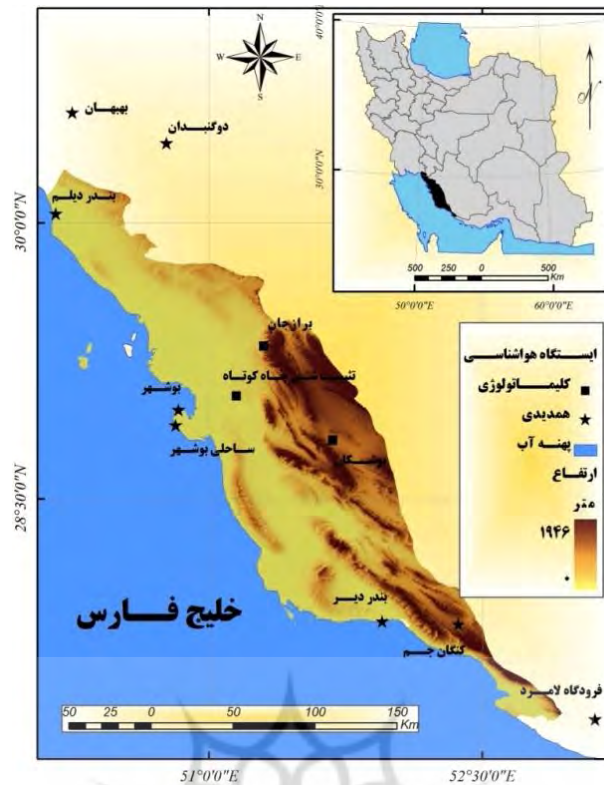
N
W E
S
بهبهان
دوگنبدان
بندر دیلم
30°0'0"N
40°0'0"N
30°0'0"N
500 250 0 500
Km
50°0'0"E
60°0'0"E
N
برازجان
تنگستان
شبانکاره
چاه کوتاه
بوشهر
ساحلی بوشهر
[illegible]
ایستگاه هواشناسی
کلیماتولوژی
همدیدی
پهنه آب
ارتفاع
متر
۱۹۴۶
۰
28°30'0"N
خلیج فارس
بندر دیر
کنگان
جم
فرودگاه لامرد
50 25 0 50 100 150
Km
51°0'0"E
52°30'0"E